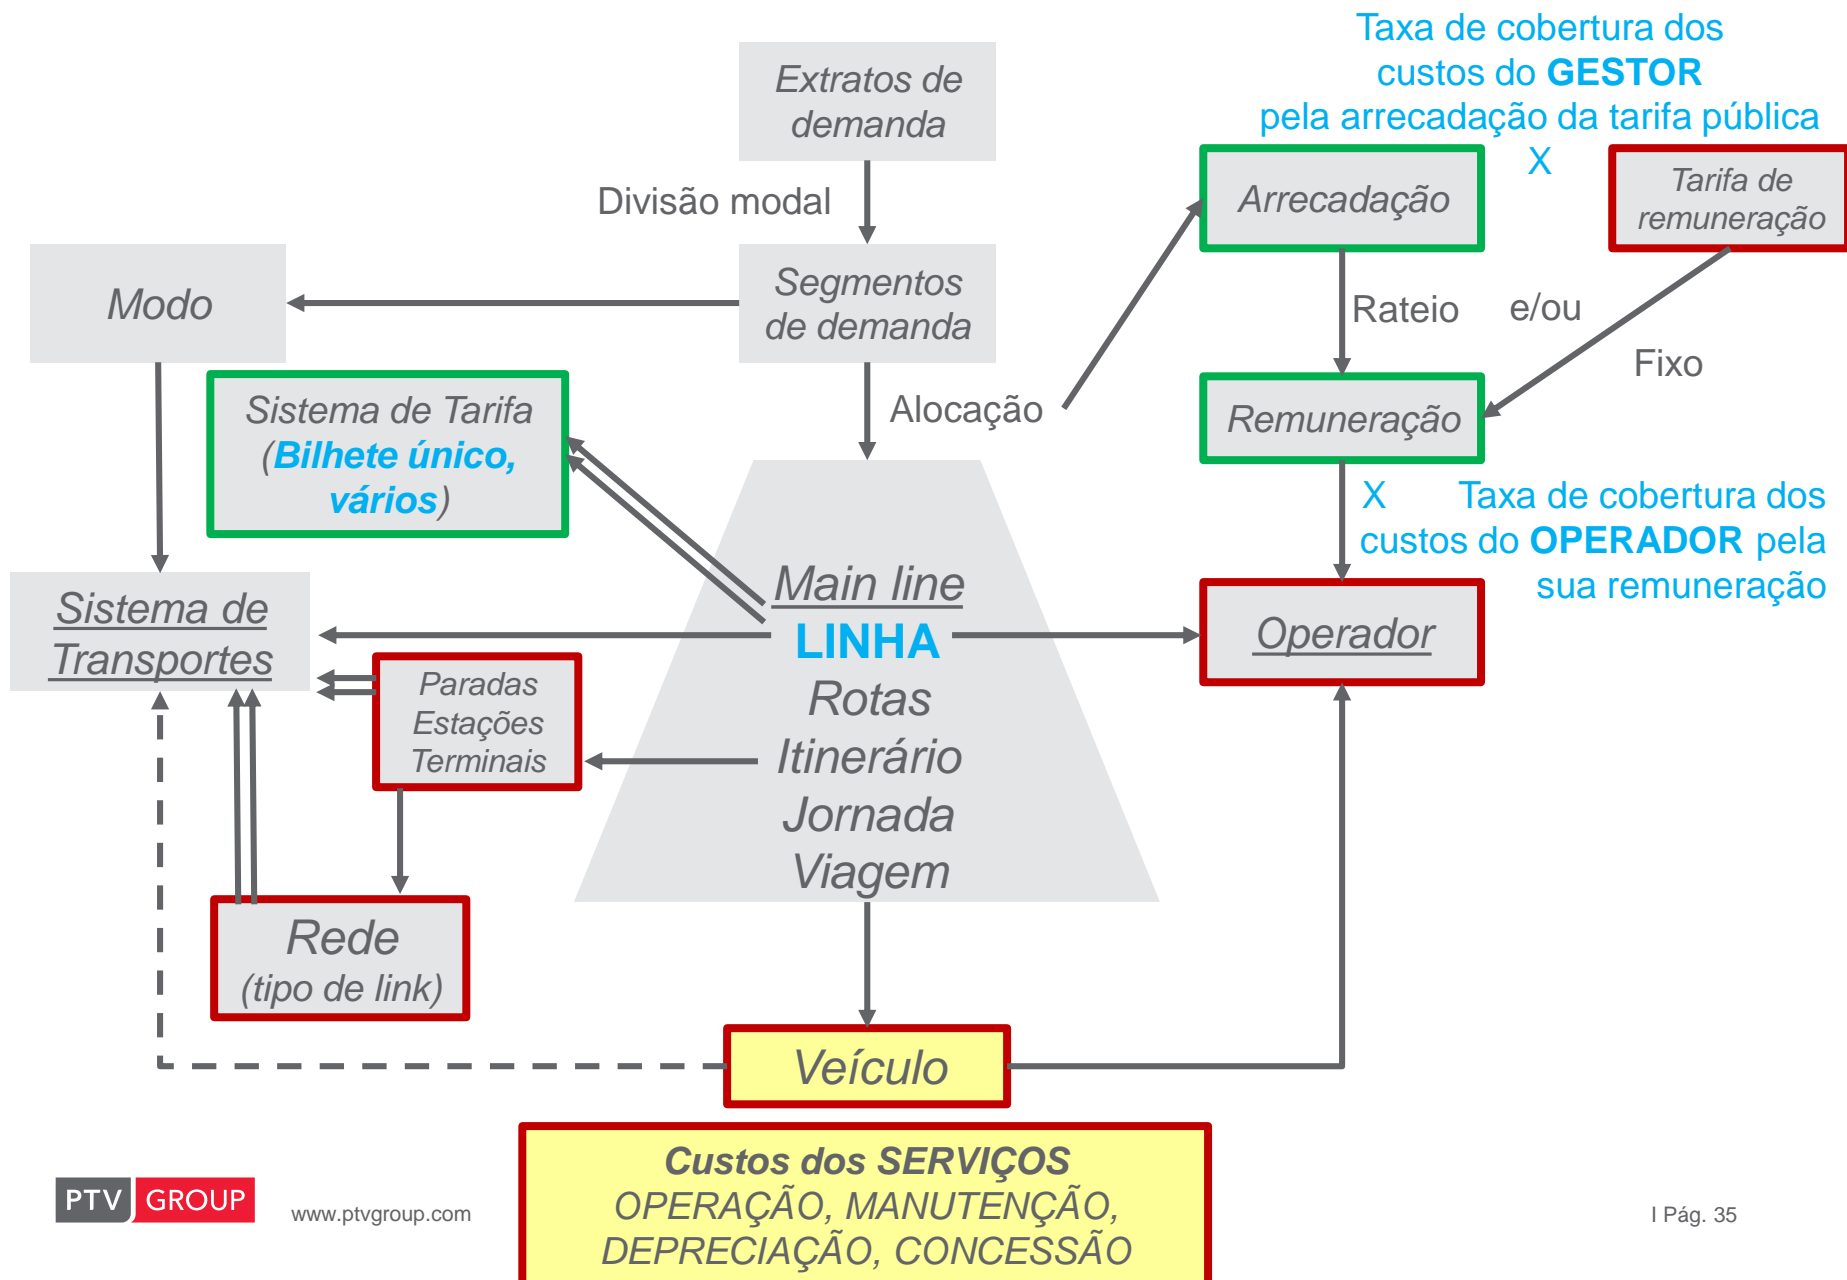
Taxa de cobertura dos custos do GESTOR pela arrecadação da tarifa pública

X

Extratos de demanda

Divisão modal

Arrecadação

Tarifa de remuneração

Modo

Segmentos de demanda

Rateio

e/ou

Fixo

Sistema de Tarifa (Bilhete único, vários)

Alocação

Remuneração

X

Taxa de cobertura dos custos do OPERADOR pela sua remuneração

Main line

LINHA

Rotas

Itinerário

Jornada

Viagem

Sistema de Transportes

Paradas Estações Terminais

Operador

Rede (tipo de link)

Veículo

Custos dos SERVIÇOS OPERAÇÃO, MANUTENÇÃO, DEPRECIAÇÃO, CONCESSÃO

PTV GROUP

www.ptvgroup.com

I Pág. 35